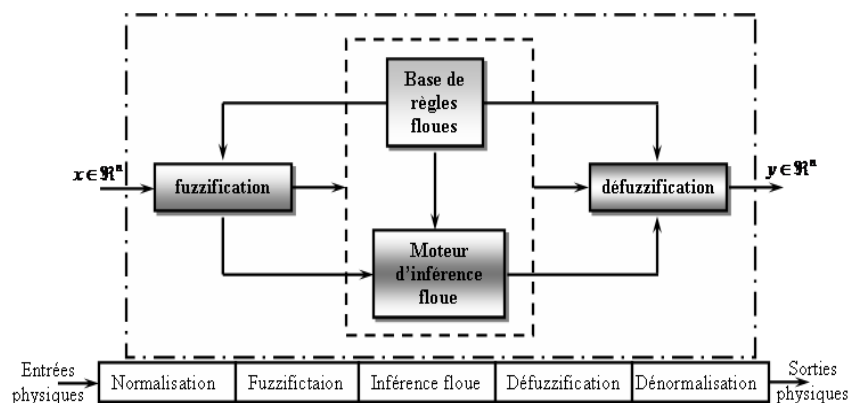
Base de règles floues

$x \in \Re^n$

fuzzification

défuzzification

$y \in \Re^n$

Moteur d'inférence floue

Entrées physiques

| Normalisation | Fuzzifictaion | Inférence floue | Défuzzification | Dénormalisation |
|---|---|---|---|---|

Sorties physiques